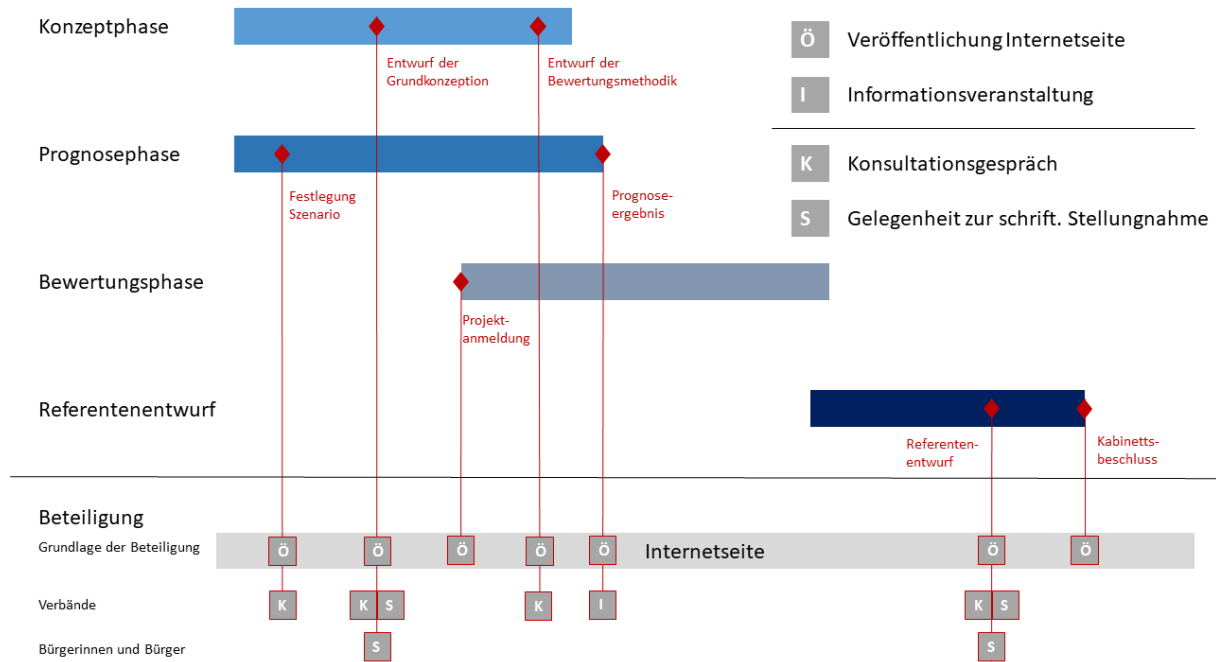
Konzeptphase

Entwurf der Grundkonzeption

Entwurf der Bewertungsmethodik

Ö Veröffentlichung Internetseite

I Informationsveranstaltung

K Konsultationsgespräch

S Gelegenheit zur schrift. Stellungnahme

Prognosephase

Festlegung Szenario

Prognoseergebnis

Bewertungsphase

Projektanmeldung

Referentenentwurf

Referentenentwurf

Kabinettsbeschluss

Beteiligung

Grundlage der Beteiligung

Ö Ö Ö Ö Ö Internetseite Ö Ö

Verbände

K K S K I K S

Bürgerinnen und Bürger

S S